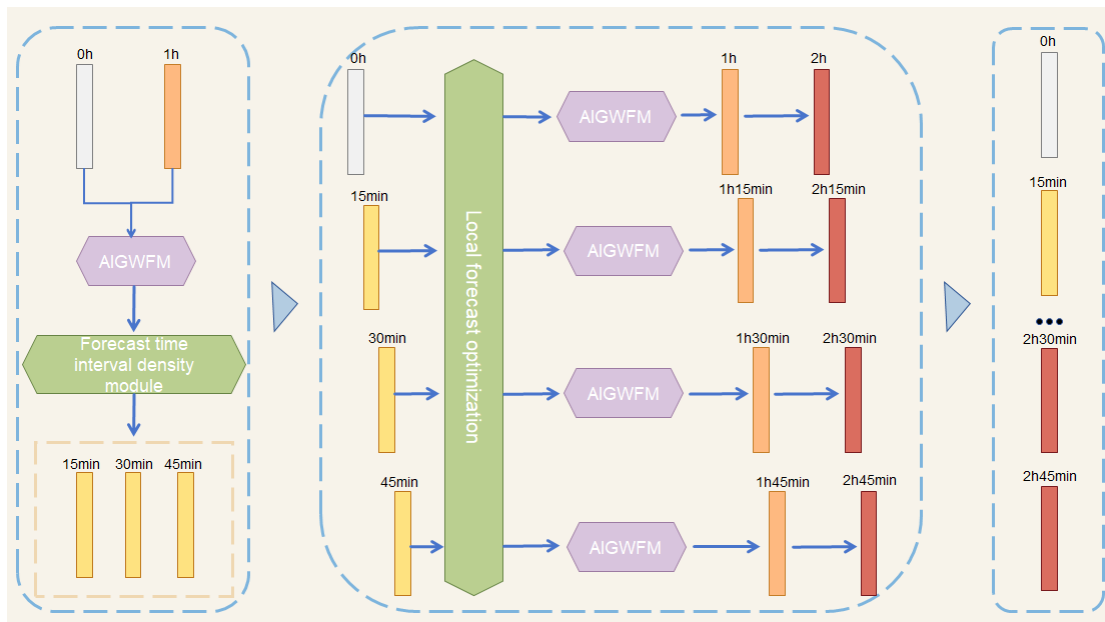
0h
1h
AIGWFM
Forecast time interval density module
15min
30min
45min

0h
15min
30min
45min
Local forecast optimization
AIGWFM
AIGWFM
AIGWFM
AIGWFM
1h
2h
1h15min
2h15min
1h30min
2h30min
1h45min
2h45min

0h
15min
•••
2h30min
2h45min